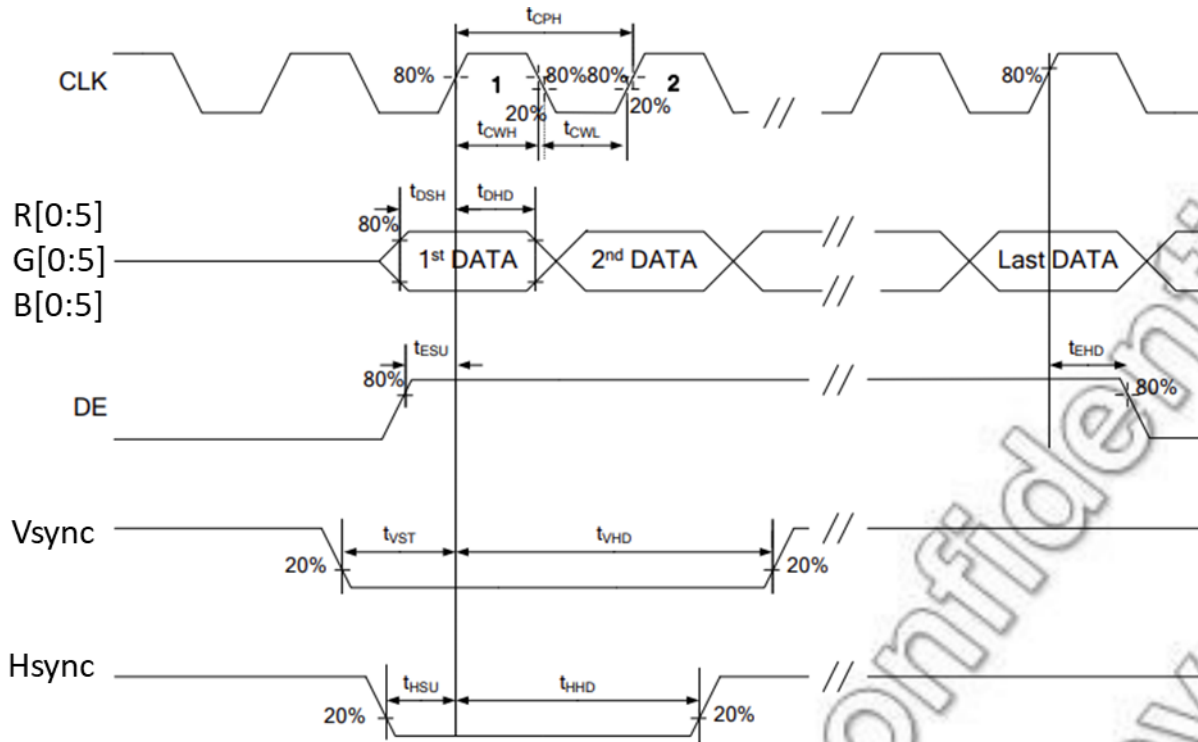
$t_{CPH}$

CLK

80%

1

80%

80%

2

80%

20%

20%

$t_{CWH}$

$t_{CWL}$

$t_{DSH}$

$t_{DHD}$

R[0:5]

G[0:5]

B[0:5]

80%

1st DATA

2nd DATA

Last DATA

$t_{ESU}$

$t_{EHD}$

80%

80%

DE

Vsync

$t_{VST}$

$t_{VHD}$

20%

20%

Hsync

$t_{HSU}$

$t_{HHD}$

20%

20%

Confidential